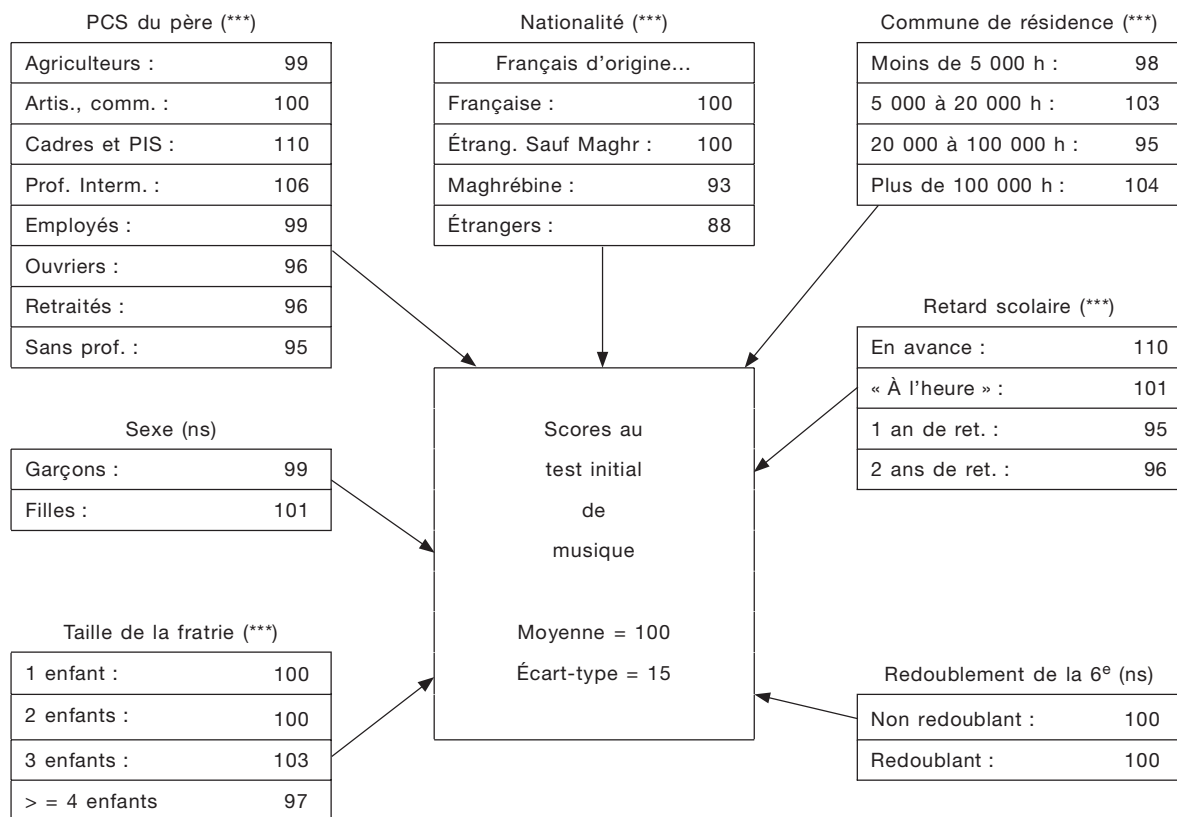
PCS du père (***)

| Agriculteurs : | 99 |
|---|---|
| Artis., comm. : | 100 |
| Cadres et PIS : | 110 |
| Prof. Interm. : | 106 |
| Employés : | 99 |
| Ouvriers : | 96 |
| Retraités : | 96 |
| Sans prof. : | 95 |

Nationalité (***)

| Français d'origine... | |
|---|---|
| Française : | 100 |
| Étrang. Sauf Maghr : | 100 |
| Maghrébine : | 93 |
| Étrangers : | 88 |

Commune de résidence (***)

| Moins de 5 000 h : | 98 |
|---|---|
| 5 000 à 20 000 h : | 103 |
| 20 000 à 100 000 h : | 95 |
| Plus de 100 000 h : | 104 |

Retard scolaire (***)

| En avance : | 110 |
|---|---|
| « À l'heure » : | 101 |
| 1 an de ret. : | 95 |
| 2 ans de ret. : | 96 |

Sexe (ns)

| Garçons : | 99 |
|---|---|
| Filles : | 101 |

Scores au test initial de musique

Moyenne = 100

Écart-type = 15

Taille de la fratrie (***)

| 1 enfant : | 100 |
|---|---|
| 2 enfants : | 100 |
| 3 enfants : | 103 |
| > = 4 enfants | 97 |

Redoublement de la $6^e$ (ns)

| Non redoublant : | 100 |
|---|---|
| Redoublant : | 100 |